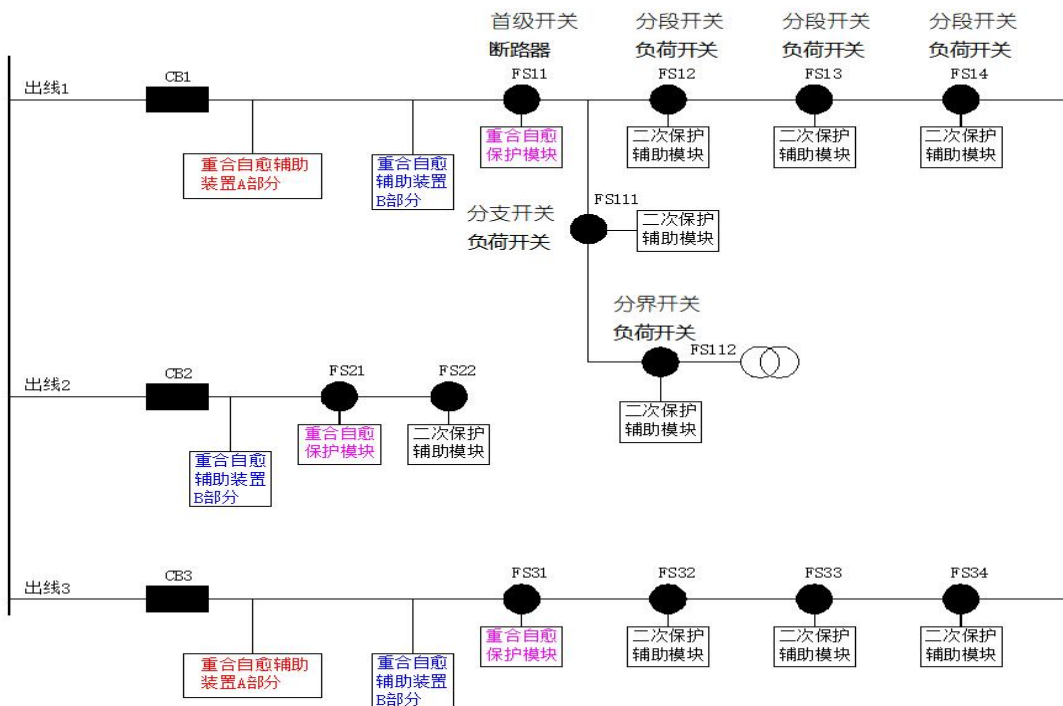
首级开关
断路器

分段开关
负荷开关

分段开关
负荷开关

分段开关
负荷开关

出线1

CB1

FS11

FS12

FS13

FS14

重合自愈
保护模块

二次保护
辅助模块

二次保护
辅助模块

二次保护
辅助模块

重合自愈辅助
装置A部分

重合自愈
辅助装置
B部分

FS111

分支开关
负荷开关

二次保护
辅助模块

分界开关
负荷开关

FS112

出线2

CB2

FS21

FS22

重合自愈
保护模块

二次保护
辅助模块

二次保护
辅助模块

重合自愈
辅助装置
B部分

出线3

CB3

FS31

FS32

FS33

FS34

重合自愈
保护模块

二次保护
辅助模块

二次保护
辅助模块

二次保护
辅助模块

重合自愈辅助
装置A部分

重合自愈
辅助装置
B部分